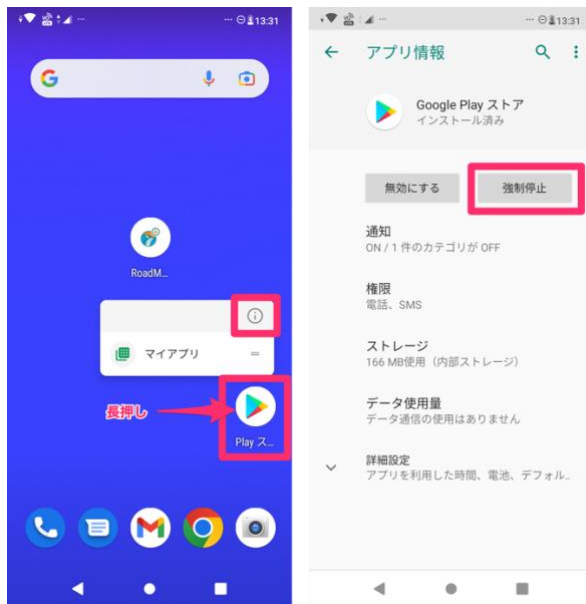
13:31

RoadM...

マイアプリ

長押し

Play ス...

13:31

アプリ情報

Google Play ストア
インストール済み

無効にする

強制停止

通知
ON / 1 件のカテゴリが OFF

権限
電話、SMS

ストレージ
166 MB使用（内部ストレージ）

データ使用量
データ通信の使用はありません

詳細設定
アプリを利用した時間、電池、デフォル...